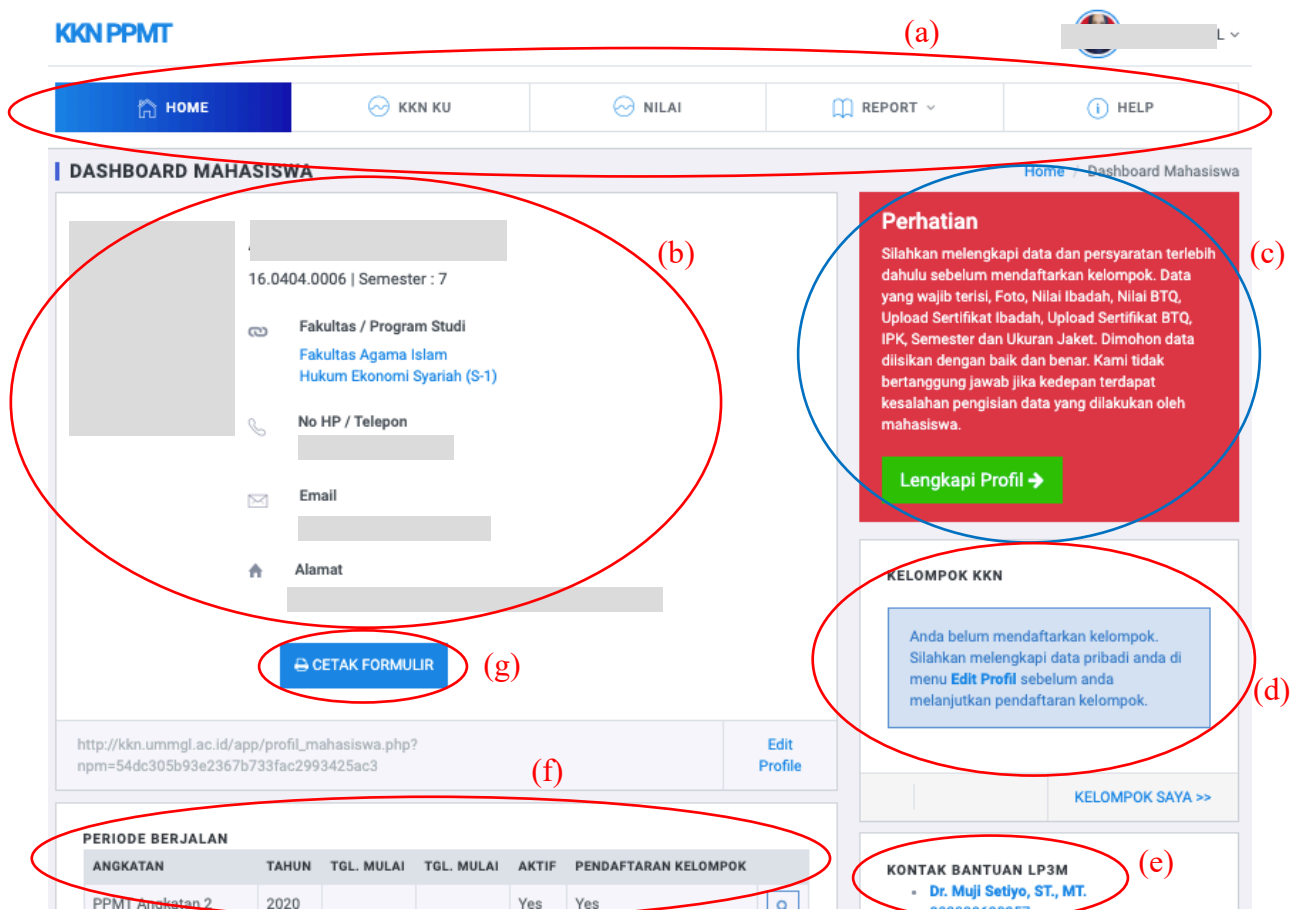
KKN PPMT

(a)

L

HOME | KKN KU | NILAI | REPORT | HELP

DASHBOARD MAHASISWA

Home / Dashboard Mahasiswa

(b)

16.0404.0006 | Semester : 7

Fakultas / Program Studi
Fakultas Agama Islam
Hukum Ekonomi Syariah (S-1)

No HP / Telepon

Email

Alamat

CETAK FORMULIR

(g)

http://kkn.ummgl.ac.id/app/profil_mahasiswa.php?npm=54dc305b93e2367b733fac2993425ac3

Edit Profile

(f)

Perhatian

Silahkan melengkapi data dan persyaratan terlebih dahulu sebelum mendaftarkan kelompok. Data yang wajib terisi, Foto, Nilai Ibadah, Nilai BTQ, Upload Sertifikat Ibadah, Upload Sertifikat BTQ, IPK, Semester dan Ukuran Jaket. Dimohon data diisikan dengan baik dan benar. Kami tidak bertanggung jawab jika kedepan terdapat kesalahan pengisian data yang dilakukan oleh mahasiswa.

Lengkapi Profil ➔

(c)

KELOMPOK KKN

Anda belum mendaftarkan kelompok. Silahkan melengkapi data pribadi anda di menu Edit Profil sebelum anda melanjutkan pendaftaran kelompok.

(d)

KELOMPOK SAYA >>

PERIODE BERJALAN

| ANGKATAN | TAHUN | TGL. MULAI | TGL. MULAI | AKTIF | PENDAFTARAN KELOMPOK |
|---|---|---|---|---|---|
| PPMT Angkatan 2 | 2020 | | | Yes | Yes |

KONTAK BANTUAN LP3M

(e)

• Dr. Muji Setiyo, ST., MT.
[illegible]